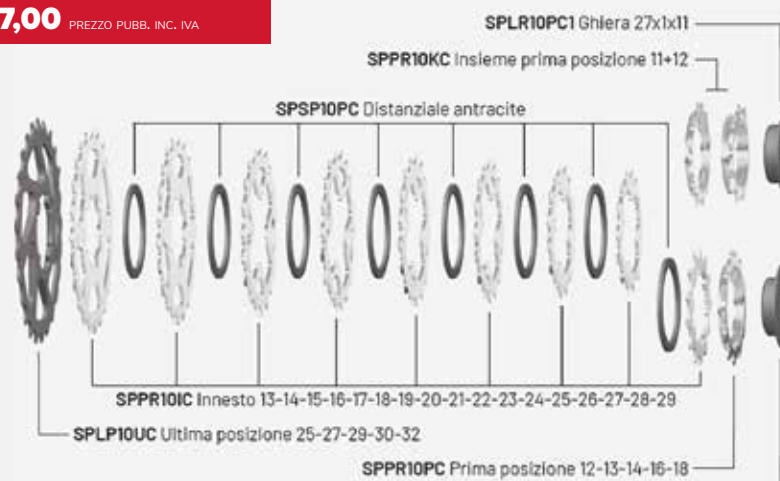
7,00 PREZZO PUBB. INC. IVA

SPLR10PC1 Ghiera 27x1x11

SPPR10KC Insieme prima posizione 11+12

SPSP10PC Distanziale antracite

SPPR10IC Innesto 13-14-15-16-17-18-19-20-21-22-23-24-25-26-27-28-29

SPLP10UC Ultima posizione 25-27-29-30-32

SPPR10PC Prima posizione 12-13-14-16-18